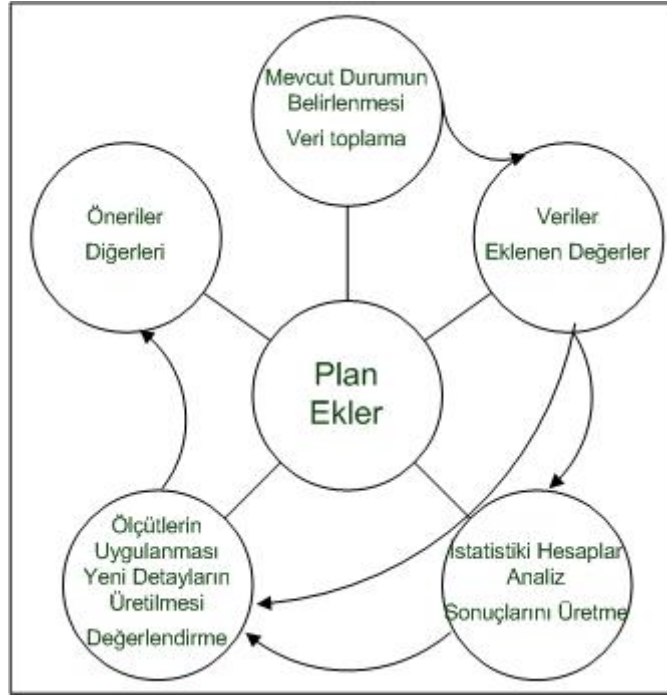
Mevcut Durumun Belirlenmesi
Veri toplama

Veriler
Eklenen Değerler

Öneriler
Diğerleri

Plan
Ekler

Ölçütlerin Uygulanması Yeni Detayların Üretilmesi
Değerlendirme

İstatistiki Hesaplar
Analiz
Sonuçlarını Üretme